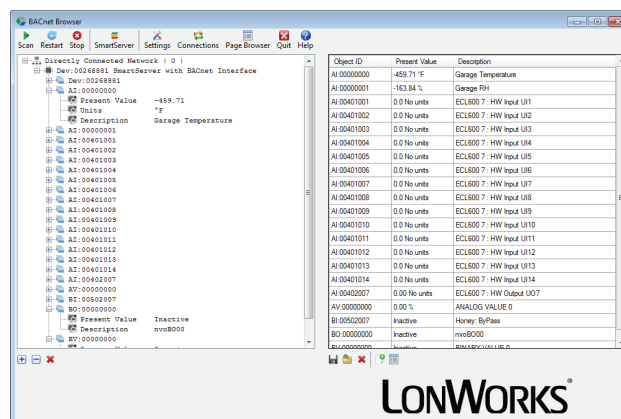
BACnet Browser

Scan Restart Stop SmartServer Settings Connections Page Browser Quit Help

Directly Connected Network ( 0 )
Dev:00268881 SmartServer with BACnet Interface
Dev:00268881
AI:00000000
Present Value -459.71
Units °F
Description Garage Temperature
AI:00000001
AI:00401001
AI:00401002
AI:00401003
AI:00401004
AI:00401005
AI:00401006
AI:00401007
AI:00401008
AI:00401009
AI:00401010
AI:00401011
AI:00401012
AI:00401013
AI:00401014
AI:00402007
AV:00000000
BI:00502007
BO:00000000
Present Value Inactive
Description nvoBO00
BV:00000000

| Object ID | Present Value | Description |
|---|---|---|
| AI:00000000 | -459.71 °F | Garage Temperature |
| AI:00000001 | -163.84 % | Garage RH |
| AI:00401001 | 0.0 No units | ECL600 7 : HW Input UI1 |
| AI:00401002 | 0.0 No units | ECL600 7 : HW Input UI2 |
| AI:00401003 | 0.0 No units | ECL600 7 : HW Input UI3 |
| AI:00401004 | 0.0 No units | ECL600 7 : HW Input UI4 |
| AI:00401005 | 0.0 No units | ECL600 7 : HW Input UI5 |
| AI:00401006 | 0.0 No units | ECL600 7 : HW Input UI6 |
| AI:00401007 | 0.0 No units | ECL600 7 : HW Input UI7 |
| AI:00401008 | 0.0 No units | ECL600 7 : HW Input UI8 |
| AI:00401009 | 0.0 No units | ECL600 7 : HW Input UI9 |
| AI:00401010 | 0.0 No units | ECL600 7 : HW Input UI10 |
| AI:00401011 | 0.0 No units | ECL600 7 : HW Input UI11 |
| AI:00401012 | 0.0 No units | ECL600 7 : HW Input UI12 |
| AI:00401013 | 0.0 No units | ECL600 7 : HW Input UI13 |
| AI:00401014 | 0.0 No units | ECL600 7 : HW Input UI14 |
| AI:00402007 | 0.00 No units | ECL600 7 : HW Output UO7 |
| AV:00000000 | 0.00 % | ANALOG VALUE 0 |
| BI:00502007 | Inactive | Honey: ByPass |
| BO:00000000 | Inactive | nvoBO00 |
| BV:00000000 | Inactive | BINARY VALUE 0 |

LONWORKS®